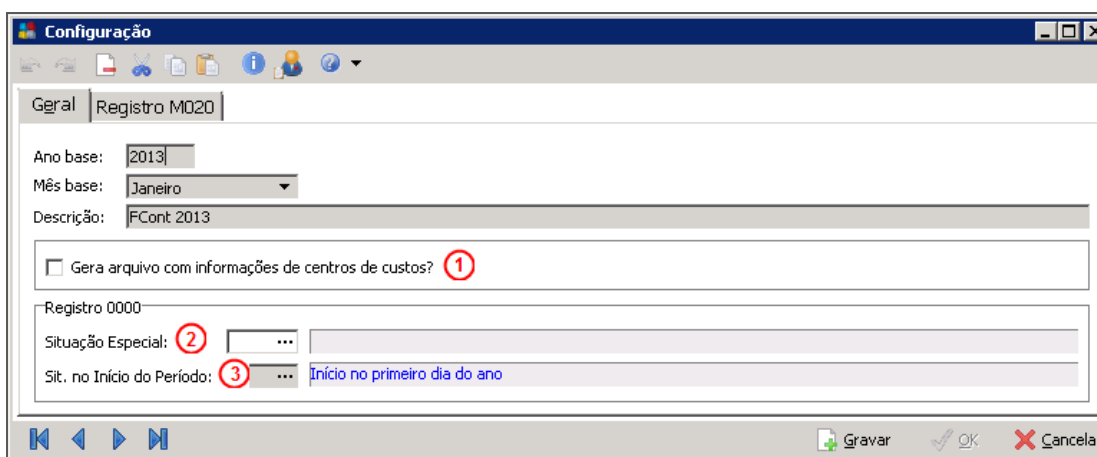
Configuração

Geral | Registro M020

Ano base: 2013
Mês base: Janeiro
Descrição: FCont 2013

Gera arquivo com informações de centros de custos? 1

Registro 0000
Situação Especial: 2 ...
Sit. no Início do Período: 3 ... Início no primeiro dia do ano

Gravar OK Cancela